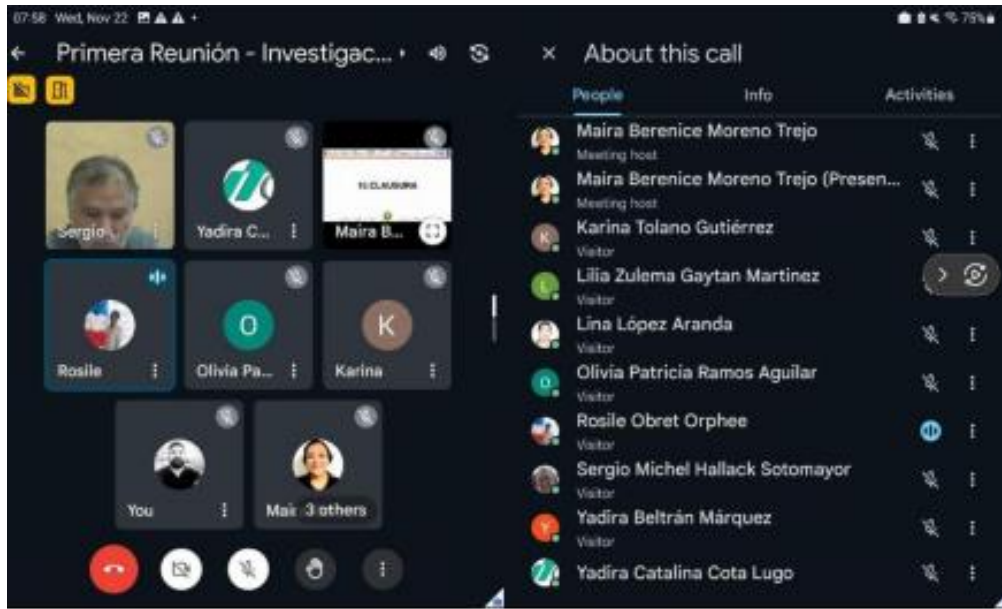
07:58 Wed, Nov 22

79%

← Primera Reunión - Investigac...

Sergio

Yadira C...

Maira B...

Rosile

Olivia Pa...

Karina

You

Mai 3 others

× About this call

People

Info

Activities

Maira Berenice Moreno Trejo
Meeting host

Maira Berenice Moreno Trejo (Presen...
Meeting host

Karina Tolano Gutiérrez
Visitor

Lilia Zulema Gaytan Martinez
Visitor

Lina López Aranda
Visitor

Olivia Patricia Ramos Aguilar
Visitor

Rosile Obret Orphee
Visitor

Sergio Michel Hallack Sotomayor
Visitor

Yadira Beltrán Márquez
Visitor

Yadira Catalina Cota Lugo